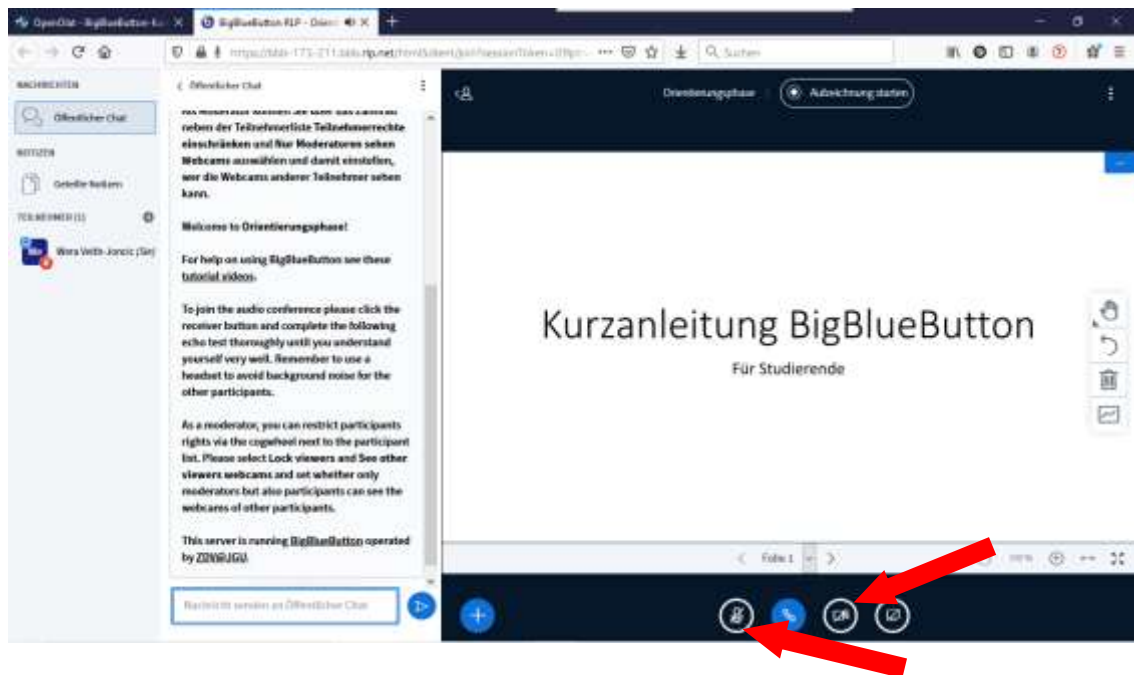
OpenOlat - BigBlueButton-L × BigBlueButton RLP - Orien ×

https://bbb-173-211.bbb.rlp.net/html5client/join?sessionToken=... Suchen

NACHRICHTEN

Öffentlicher Chat

NOTIZEN

Geteilte Notizen

TEILNEHMER (1)

Wera Veith-Joncic (Sie)

< Öffentlicher Chat

Als Moderator können Sie über das Zahnrad neben der Teilnehmerliste Teilnehmerrechte einschränken und Nur Moderatoren sehen Webcams auswählen und damit einstellen, wer die Webcams anderer Teilnehmer sehen kann.

Welcome to Orientierungsphase!

For help on using BigBlueButton see these tutorial videos.

To join the audio conference please click the receiver button and complete the following echo test thoroughly until you understand yourself very well. Remember to use a headset to avoid background noise for the other participants.

As a moderator, you can restrict participants rights via the cogwheel next to the participant list. Please select Lock viewers and See other viewers webcams and set whether only moderators but also participants can see the webcams of other participants.

This server is running BigBlueButton operated by ZDV@JGU.

Nachricht senden an Öffentlicher Chat

Orientierungsphase

Aufzeichnung starten

Kurzanleitung BigBlueButton

Für Studierende

Folie 1

100%